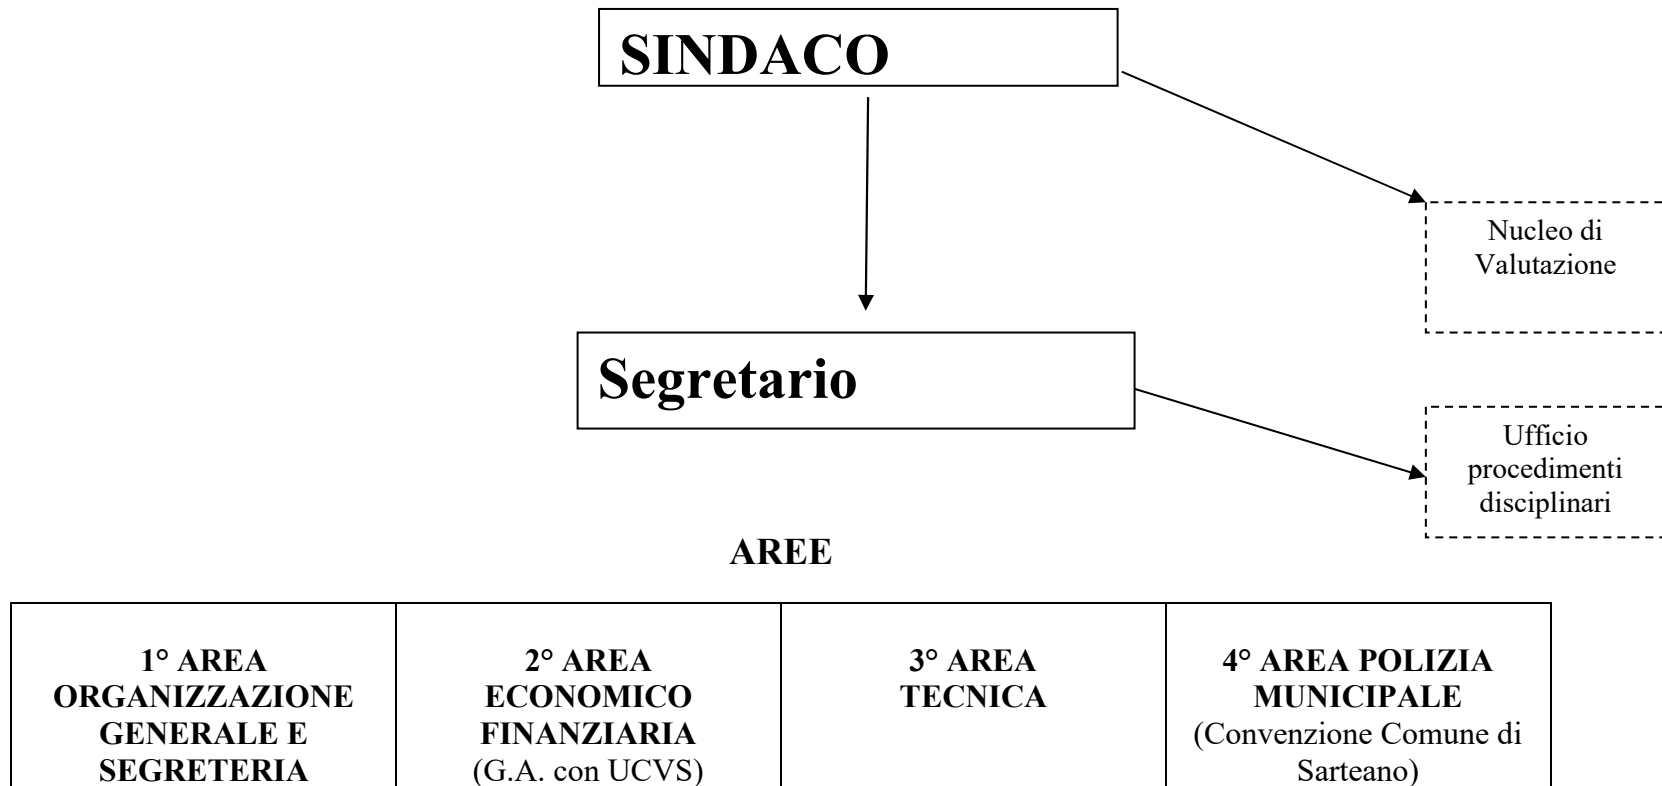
SINDACO

Nucleo di Valutazione

Segretario

Ufficio procedimenti disciplinari

AREE

| 1° AREA ORGANIZZAZIONE GENERALE E SEGRETERIA | 2° AREA ECONOMICO FINANZIARIA (G.A. con UCVS) | 3° AREA TECNICA | 4° AREA POLIZIA MUNICIPALE (Convenzione Comune di Sarteano) |
|---|---|---|---|